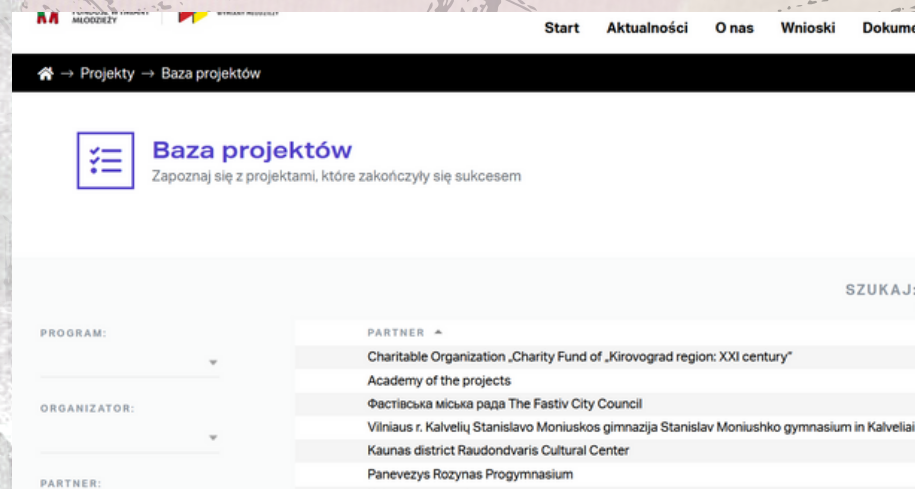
MŁODZIEŻY

Start Aktualności O nas Wnioski Dokume

→ Projekty → Baza projektów

Baza projektów
Zapoznaj się z projektami, które zakończyły się sukcesem

SZUKAJ:

PROGRAM:

ORGANIZATOR:

PARTNER:

| PARTNER ▲ |
|---|
| Charitable Organization „Charity Fund of „Kirovograd region: XXI century" |
| Academy of the projects |
| Фастівська міська рада The Fastiv City Council |
| Vilniaus r. Kalvelių Stanislavo Moniuskos gimnazija Stanislav Moniushko gymnasium in Kalveliai |
| Kaunas district Raudondvaris Cultural Center |
| Panevezys Rozynas Progymnasium |